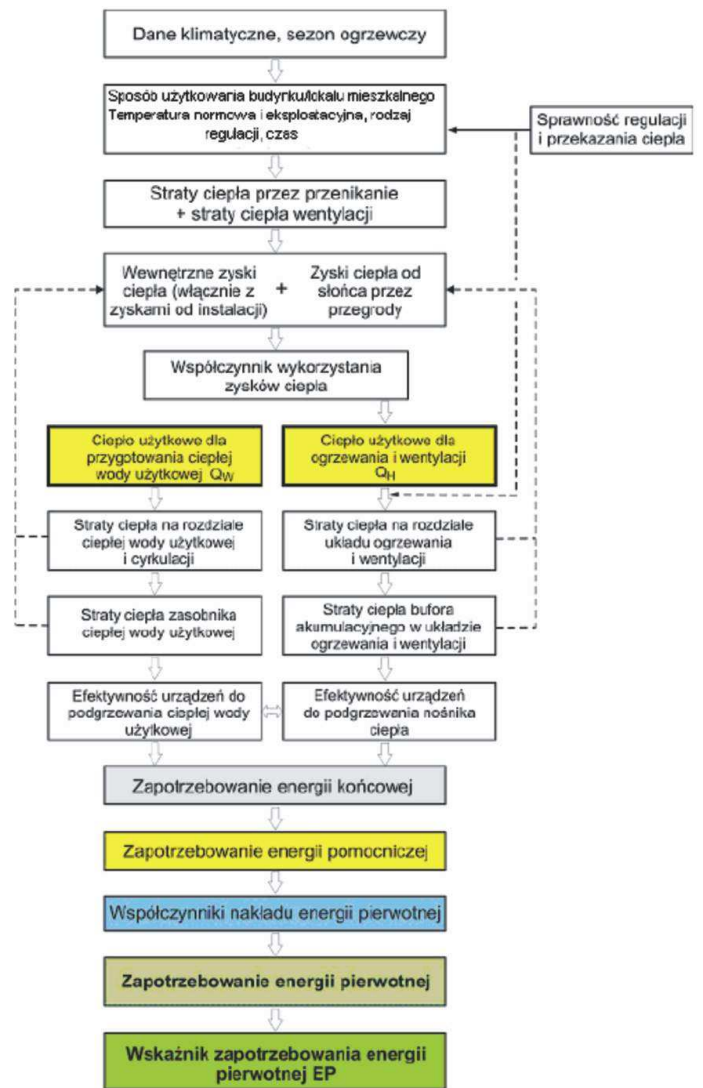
Dane klimatyczne, sezon ogrzewczy

Sposób użytkowania budynku/lokalu mieszkalnego Temperatura normowa i eksploatacyjna, rodzaj regulacji, czas

Sprawność regulacji i przekazania ciepła

Straty ciepła przez przenikanie + straty ciepła wentylacji

Wewnętrzne zyski ciepła (włącznie z zyskami od instalacji) + Zyski ciepła od słońca przez przegrody

Współczynnik wykorzystania zysków ciepła

Ciepło użytkowe dla przygotowania ciepłej wody użytkowej $Q_W$

Ciepło użytkowe dla ogrzewania i wentylacji $Q_H$

Straty ciepła na rozdziale ciepłej wody użytkowej i cyrkulacji

Straty ciepła na rozdziale układu ogrzewania i wentylacji

Straty ciepła zasobnika ciepłej wody użytkowej

Straty ciepła bufora akumulacyjnego w układzie ogrzewania i wentylacji

Efektywność urządzeń do podgrzewania ciepłej wody użytkowej

Efektywność urządzeń do podgrzewania nośnika ciepła

Zapotrzebowanie energii końcowej

Zapotrzebowanie energii pomocniczej

Współczynniki nakładu energii pierwotnej

Zapotrzebowanie energii pierwotnej

Wskaźnik zapotrzebowania energii pierwotnej EP